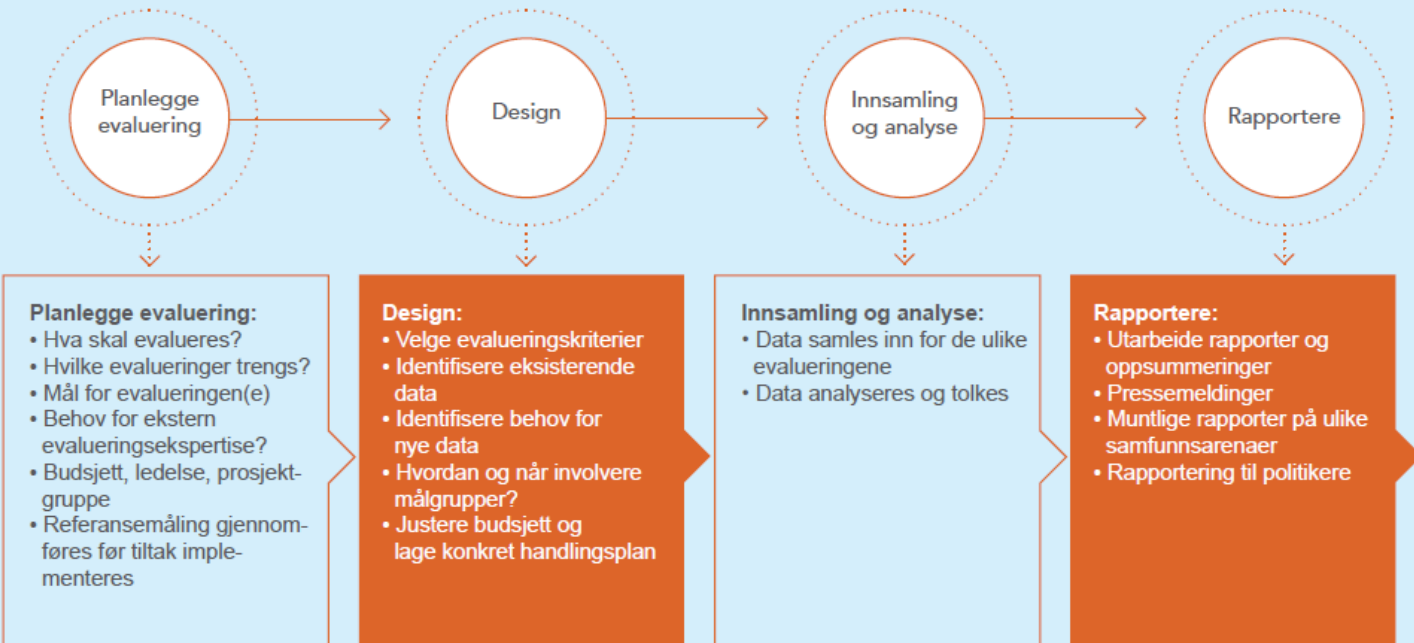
Planlegge evaluering

Design

Innsamling og analyse

Rapportere

Planlegge evaluering:
• Hva skal evalueres?
• Hvilke evalueringer trengs?
• Mål for evalueringen(e)
• Behov for ekstern evalueringsekspertise?
• Budsjett, ledelse, prosjektgruppe
• Referansemåling gjennomføres før tiltak implementeres

Design:
• Velge evalueringskriterier
• Identifisere eksisterende data
• Identifisere behov for nye data
• Hvordan og når involvere målgrupper?
• Justere budsjett og lage konkret handlingsplan

Innsamling og analyse:
• Data samles inn for de ulike evalueringene
• Data analyseres og tolkes

Rapportere:
• Utarbeide rapporter og oppsummeringer
• Pressemeldinger
• Muntlige rapporter på ulike samfunnsarenaer
• Rapportering til politikere